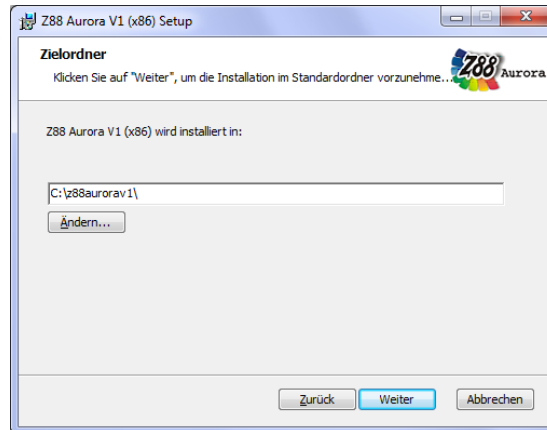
Z88 Aurora V1 (x86) Setup

Zielordner

Klicken Sie auf "Weiter", um die Installation im Standardordner vorzunehme...

Z88 Aurora

Z88 Aurora V1 (x86) wird installiert in:

C:\z88aurorav1\

Ändern...

Zurück

Weiter

Abbrechen